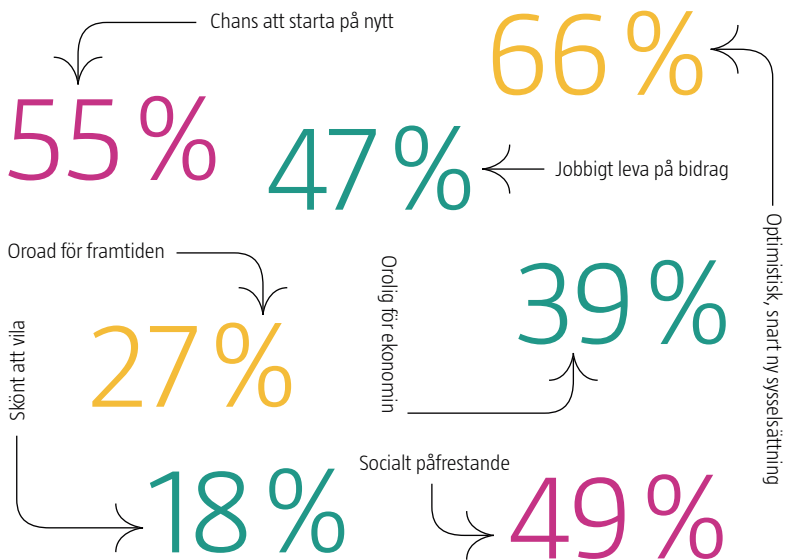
Chans att starta på nytt

55 %

66 %

Optimistisk, snart ny sysselsättning

47 %

Jobbigt leva på bidrag

Oroad för framtiden

27 %

Orolig för ekonomin

39 %

Skönt att vila

18 %

Socialt påfrestande

49 %